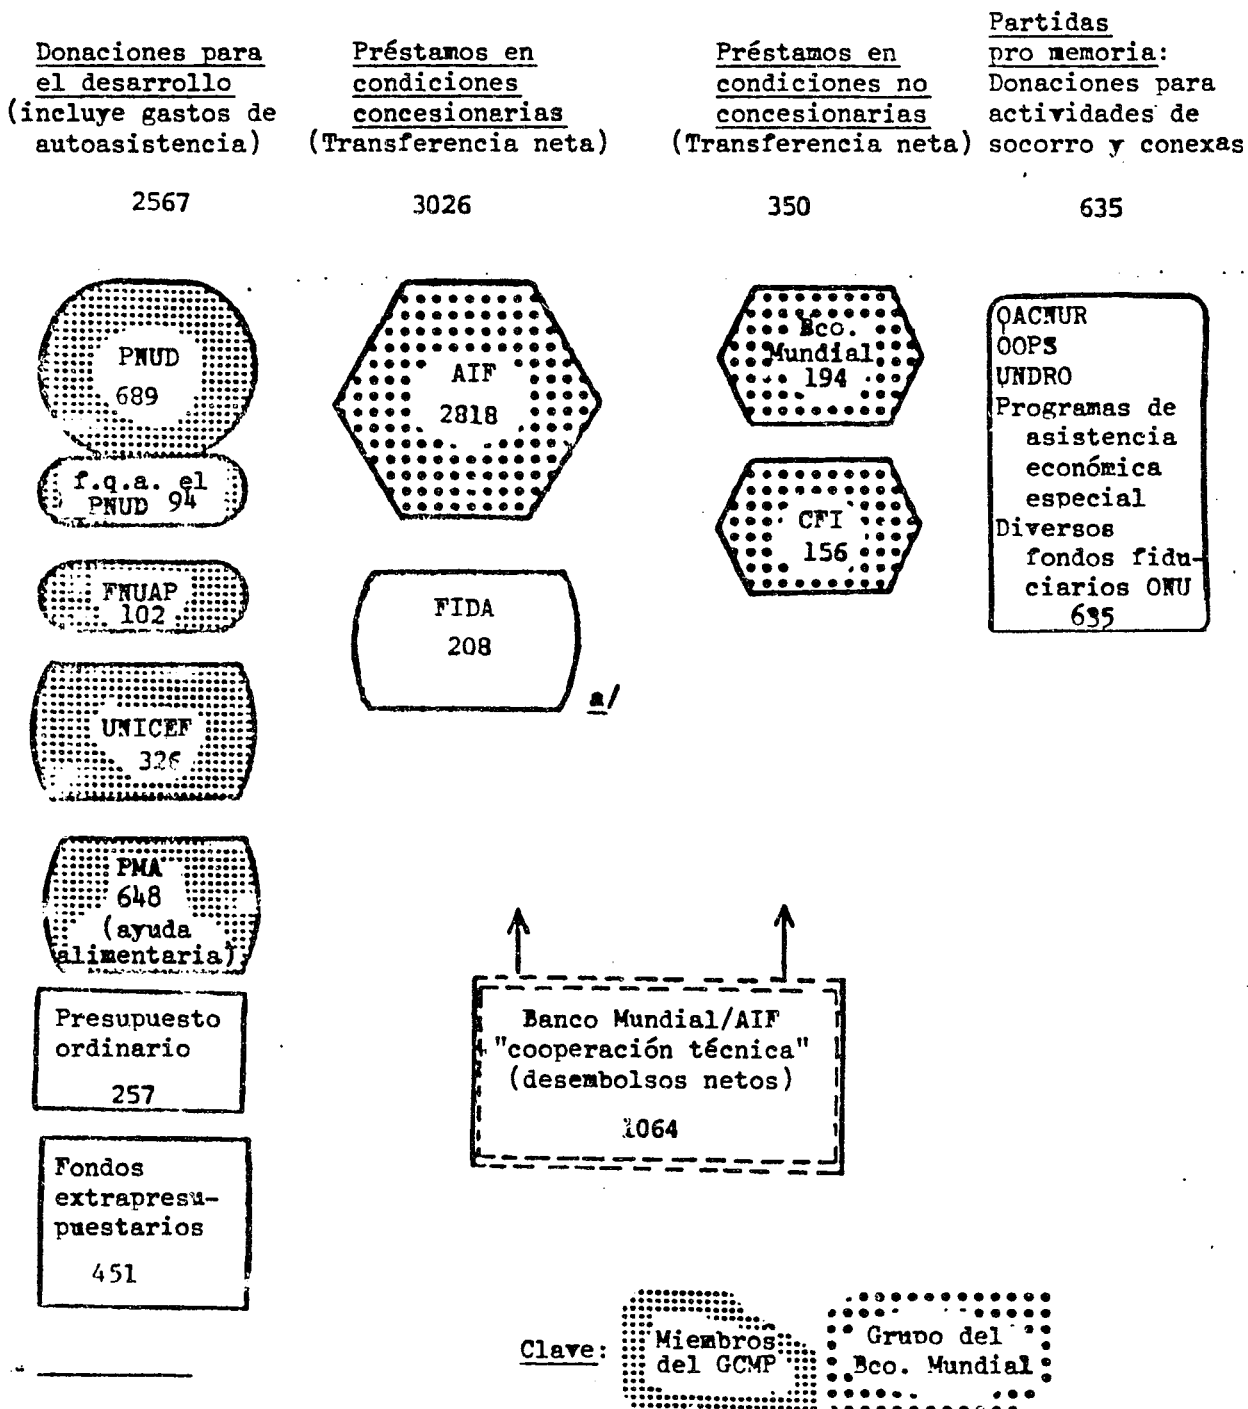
Donaciones para el desarrollo (incluye gastos de autoasistencia)

2567

Préstamos en condiciones concesionarias (Transferencia neta)

3026

Préstamos en condiciones no concesionarias (Transferencia neta)

350

Partidas pro memoria: Donaciones para actividades de socorro y conexas

635

PNUD
689

f.g.a. el PNUD 94

FNUAP
102

UNICEF
326

PMA
648
(ayuda alimentaria)

Presupuesto ordinario
257

Fondos extrapresupuestarios
451

AIF
2818

FIDA
208

a/

Bco. Mundial
194

CFI
156

OACNUR
OOPS
UNDRO
Programas de asistencia económica especial
Diversos fondos fiduciarios ONU
635

Banco Mundial/AIF
"cooperación técnica"
(desembolsos netos)
1064

Clave: Miembros del GCMP | Grupo del Bco. Mundial